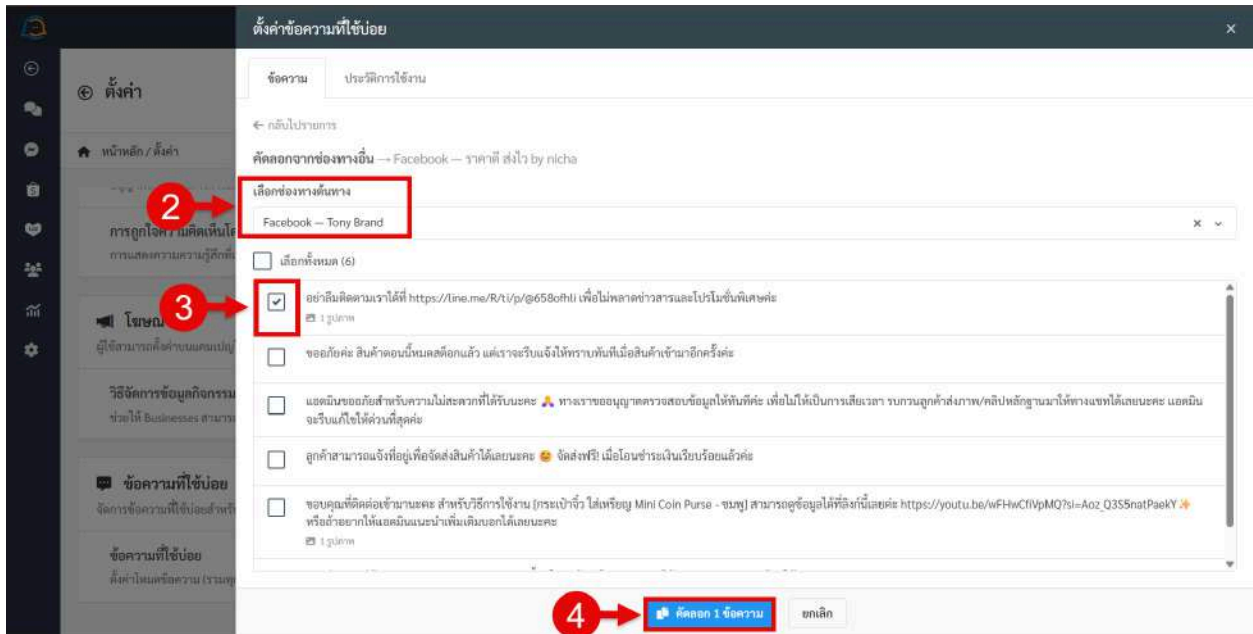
ตั้งค่าข้อความที่ใช้บ่อย
×
ข้อความ
ประวัติการใช้งาน
← กลับไปรายการ
คัดลอกจากช่องทางอื่น → Facebook — ราคาดี ส่งไว by nicha
เลือกช่องทางต้นทาง
Facebook — Tony Brand
เลือกทั้งหมด (6)
อย่าลืมติดตามเราได้ที่ https://line.me/R/ti/p/@658ofhli เพื่อไม่พลาดข่าวสารและโปรโมชั่นพิเศษค่ะ
1 รูปภาพ
ขออภัยค่ะ สินค้าตอนนี้หมดสต็อกแล้ว แต่เราจะรีบแจ้งให้ทราบทันทีเมื่อสินค้าเข้ามาอีกครั้งค่ะ
แอดมินขออภัยสำหรับความไม่สะดวกที่ได้รับนะคะ 🙏 ทางเราขออนุญาตตรวจสอบข้อมูลให้ทันทีค่ะ เพื่อไม่ให้เป็นการเสียเวลา รบกวนลูกค้าส่งภาพ/คลิปหลักฐานมาให้ทางแชทได้เลยนะคะ แอดมินจะรีบแก้ไขให้ด่วนที่สุดค่ะ
ลูกค้าสามารถแจ้งที่อยู่เพื่อจัดส่งสินค้าได้เลยนะคะ 😊 จัดส่งฟรี! เมื่อโอนชำระเงินเรียบร้อยแล้วค่ะ
ขอบคุณที่ติดต่อเข้ามานะคะ สำหรับวิธีการใช้งาน [กระเป๋าจิ๋ว ใส่เหรียญ Mini Coin Purse - ชมพู] สามารถดูข้อมูลได้ที่ลิงก์นี้เลยค่ะ https://youtu.be/wFHwCfIVpMQ?si=Aoz_Q3S5natPaekY ✨ หรือถ้าอยากให้แอดมินแนะนำเพิ่มเติมบอกได้เลยนะคะ
1 รูปภาพ
คัดลอก 1 ข้อความ
ยกเลิก
2
3
4
ตั้งค่า
หน้าหลัก / ตั้งค่า
การถูกใจความคิดเห็นโ
การแสดงความรู้สึกที่
โฆษณ
ผู้ใช้สามารถตั้งค่าบนแคมเปญ
วิธีจัดการข้อมูลกิจกรรม
ช่วยให้ Businesses สามาร
ข้อความที่ใช้บ่อย
จัดการข้อความที่ใช้บ่อยสำหรั
ข้อความที่ใช้บ่อย
ตั้งค่าโหมดข้อความ (รวมทุ